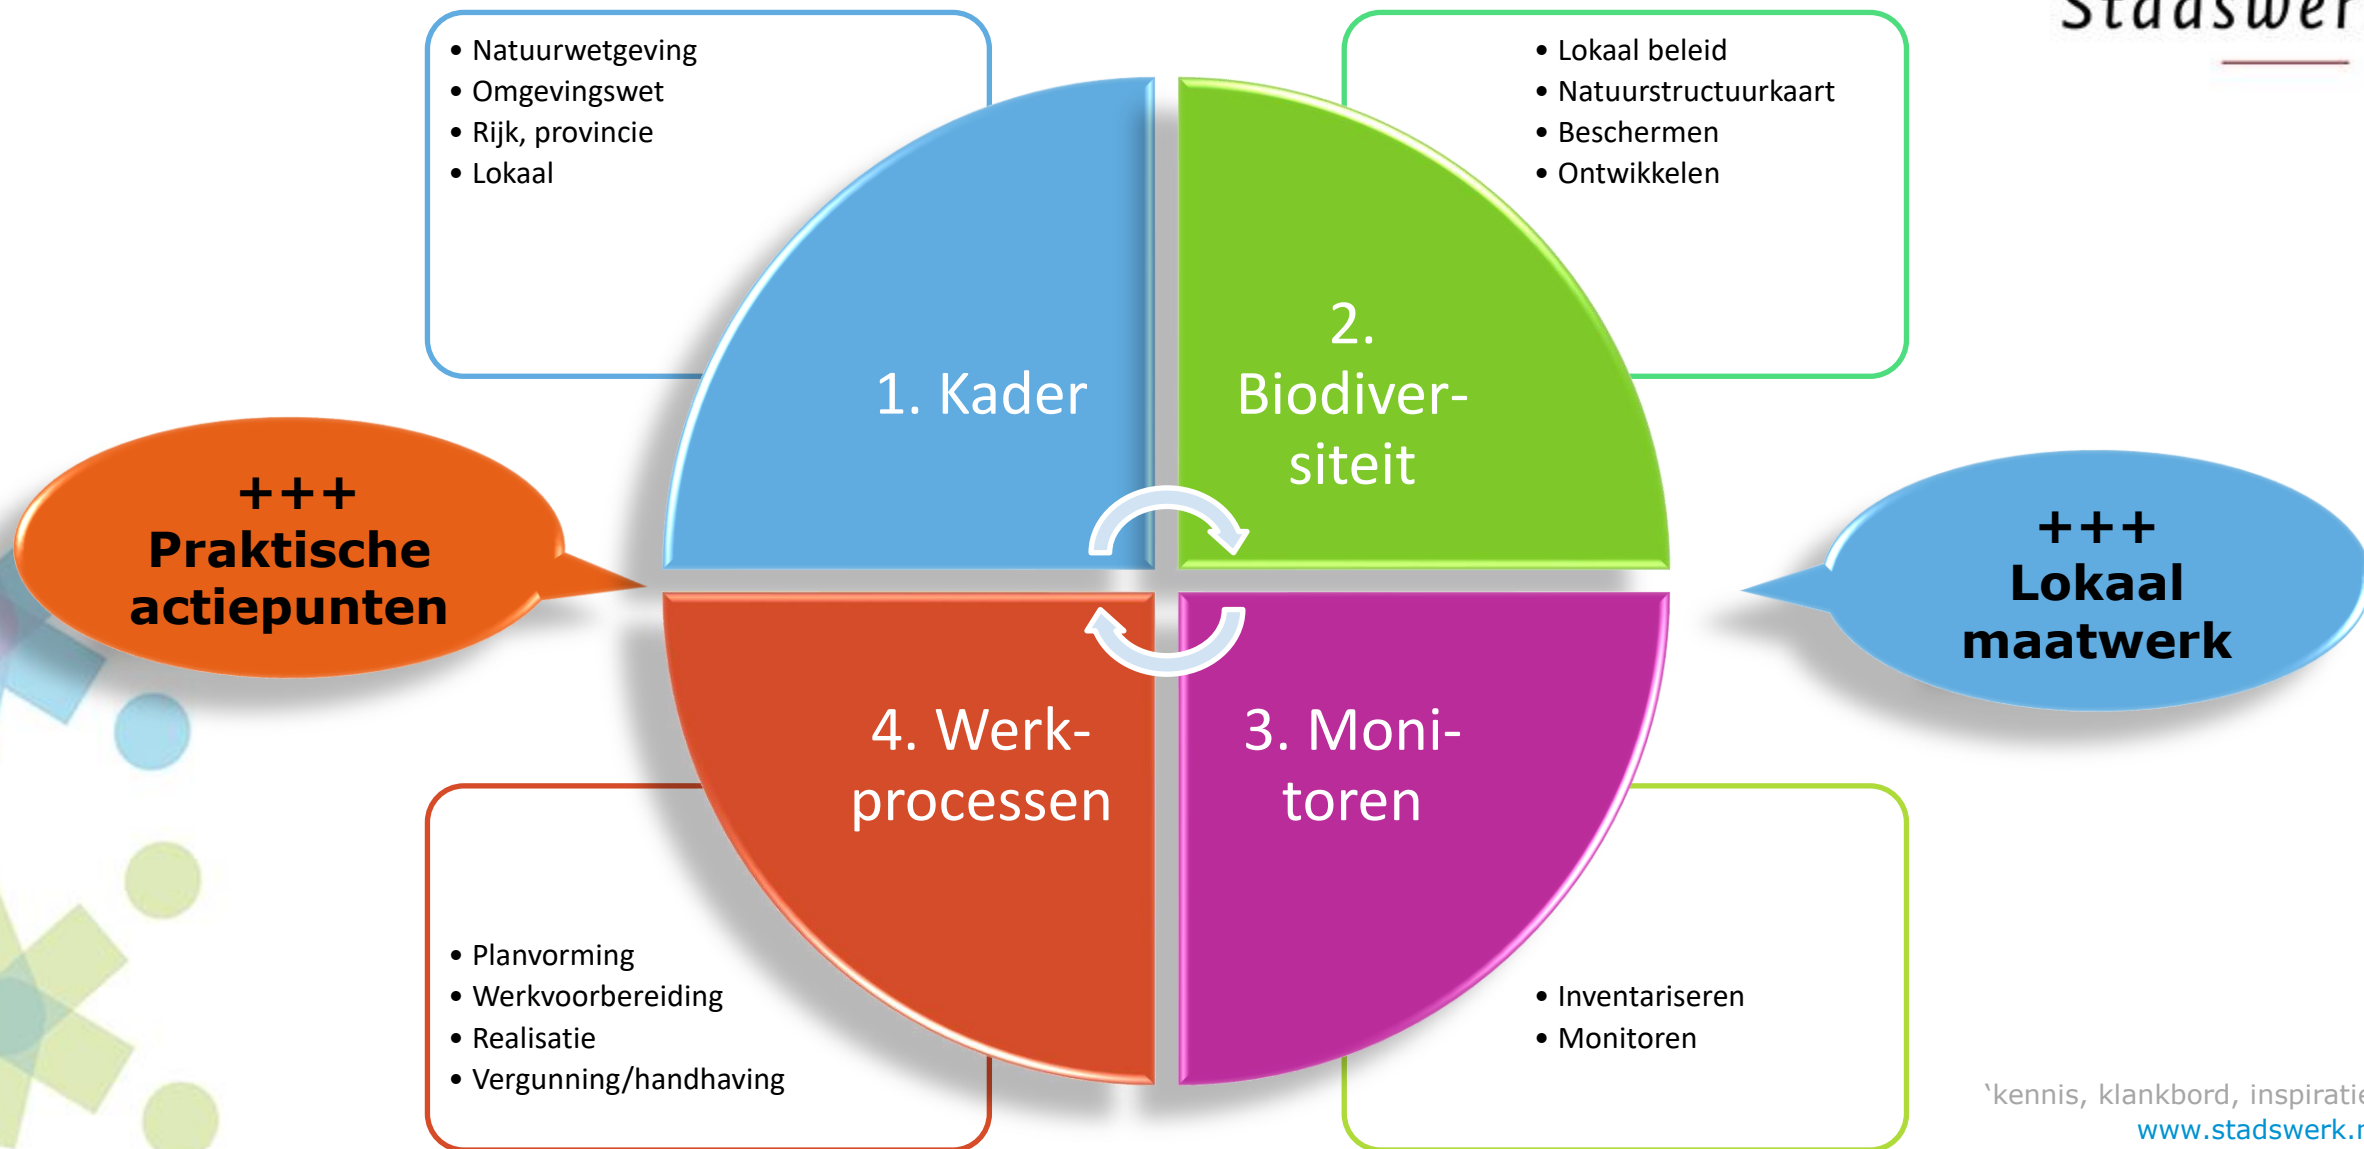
Stadswer

• Natuurwetgeving
• Omgevingswet
• Rijk, provincie
• Lokaal

• Lokaal beleid
• Natuurstructuurkaart
• Beschermen
• Ontwikkelen

1. Kader

2. Biodiver-siteit

+++ Praktische actiepunten

+++ Lokaal maatwerk

4. Werk-processen

3. Moni-toren

• Planvorming
• Werkvoorbereiding
• Realisatie
• Vergunning/handhaving

• Inventariseren
• Monitoren

'kennis, klankbord, inspiratie
www.stadswerk.r